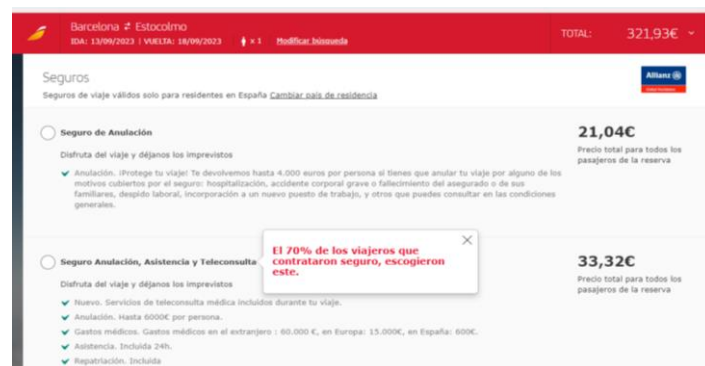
Barcelona ⇄ Estocolmo
IDA: 13/09/2023 | VUELTA: 18/09/2023 x 1 Modificar búsqueda

TOTAL: 321,93€

Seguros
Seguros de viaje válidos solo para residentes en España Cambiar país de residencia

Allianz

Seguro de Anulación

21,04€
Precio total para todos los pasajeros de la reserva

Disfruta del viaje y déjanos los imprevistos

Anulación. ¡Protege tu viaje! Te devolvemos hasta 4.000 euros por persona si tienes que anular tu viaje por alguno de los motivos cubiertos por el seguro: hospitalización, accidente corporal grave o fallecimiento del asegurado o de sus familiares, despido laboral, incorporación a un nuevo puesto de trabajo, y otros que puedes consultar en las condiciones generales.

Seguro Anulación, Asistencia y Teleconsulta

El 70% de los viajeros que contrataron seguro, escogieron este.

33,32€
Precio total para todos los pasajeros de la reserva

Disfruta del viaje y déjanos los imprevistos

Nuevo. Servicios de teleconsulta médica incluidos durante tu viaje.
Anulación. Hasta 6000€ por persona.
Gastos médicos. Gastos médicos en el extranjero : 60.000 €, en Europa: 15.000€, en España: 600€.
Asistencia. Incluida 24h.
Repatriación. Incluida